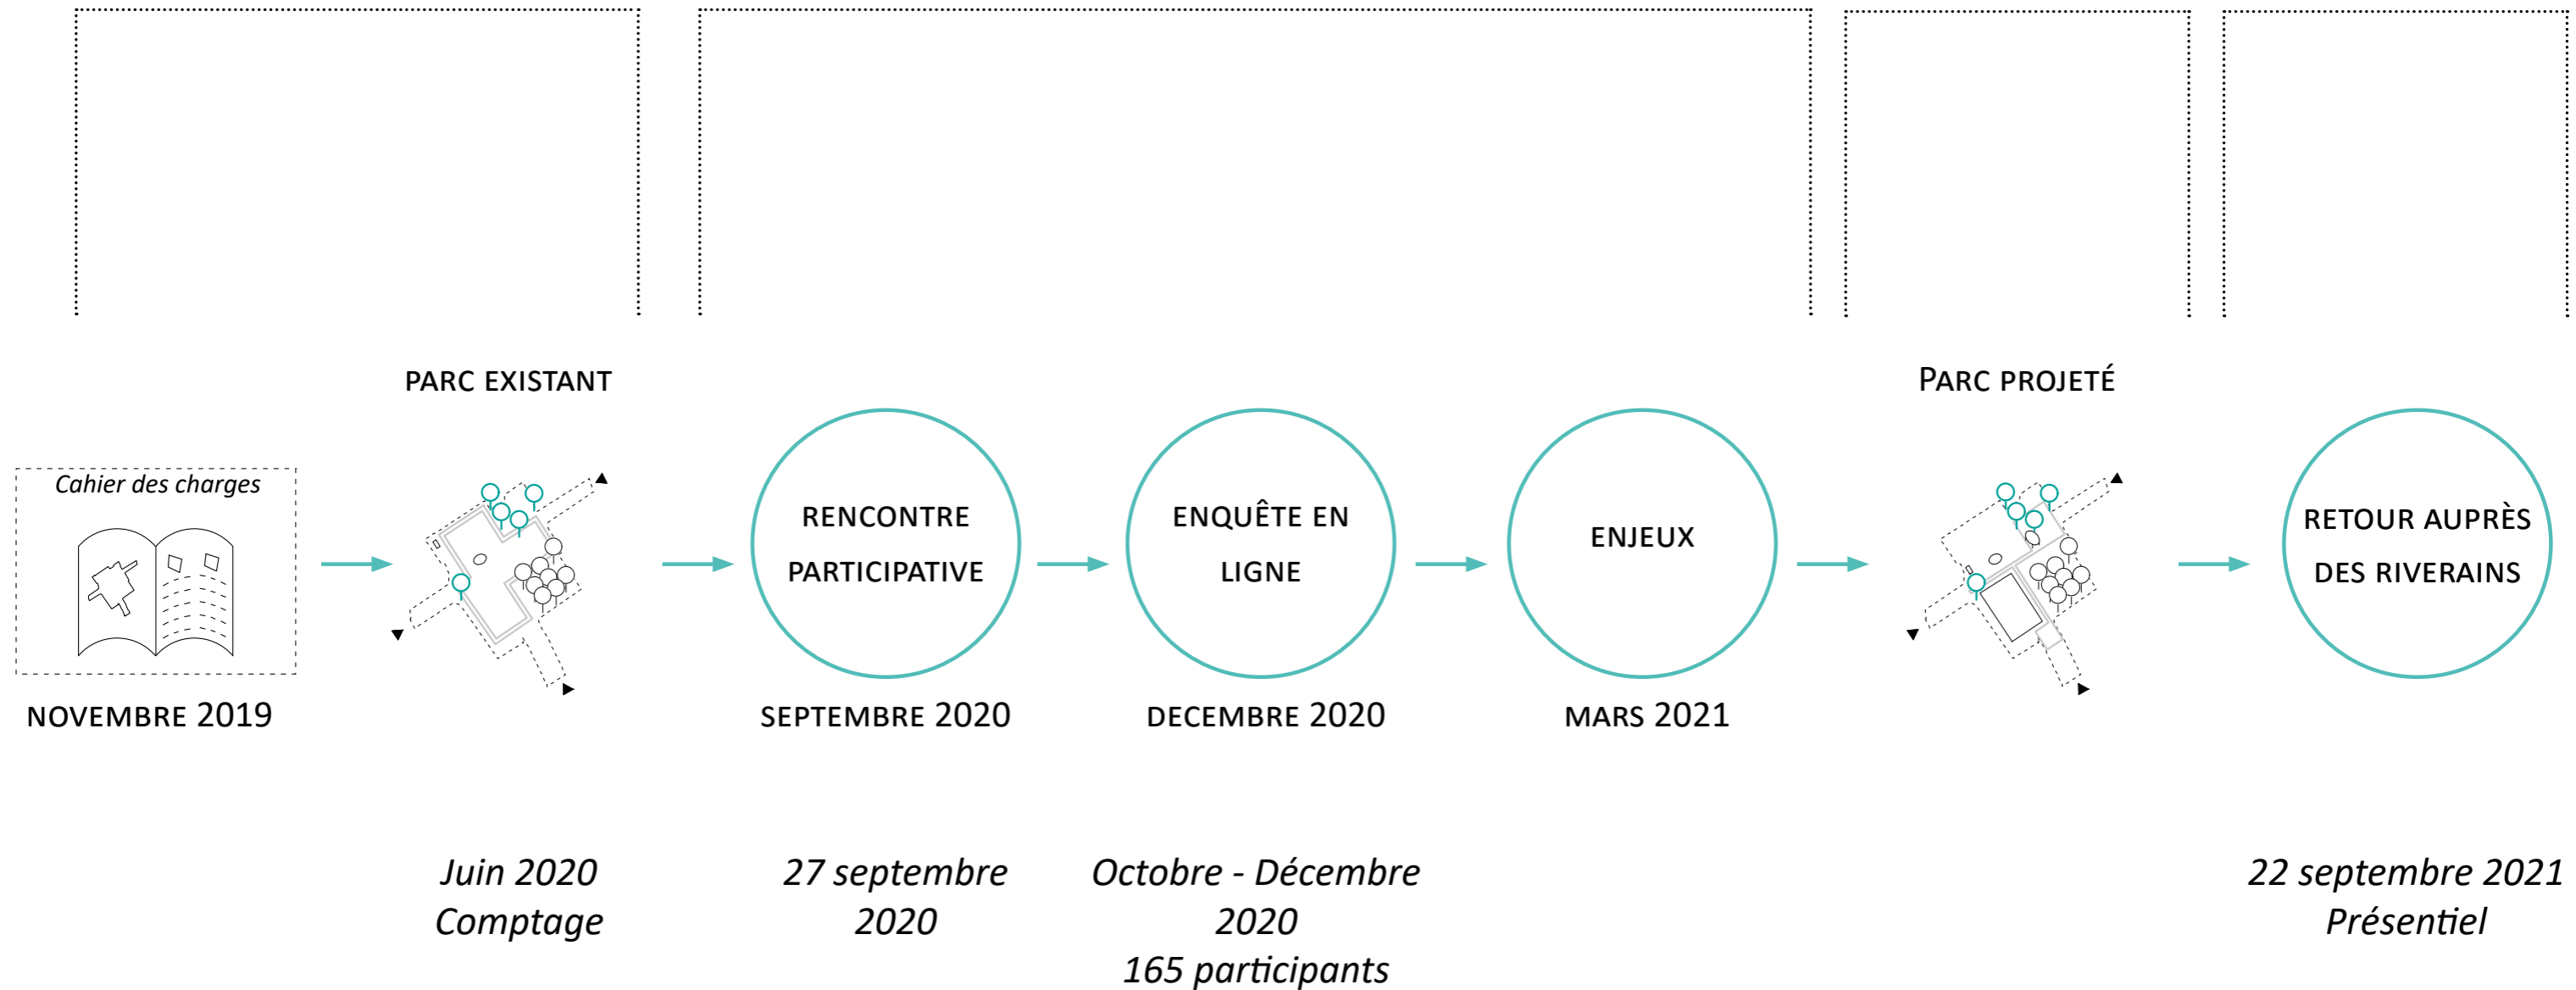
PARC EXISTANT

PARC PROJETÉ

Cahier des charges

NOVEMBRE 2019

RENCONTRE PARTICIPATIVE

SEPTEMBRE 2020

ENQUÊTE EN LIGNE

DECEMBRE 2020

ENJEUX

MARS 2021

RETOUR AUPRÈS DES RIVERAINS

Juin 2020
Comptage

27 septembre 2020

Octobre - Décembre 2020
165 participants

22 septembre 2021
Présentiel